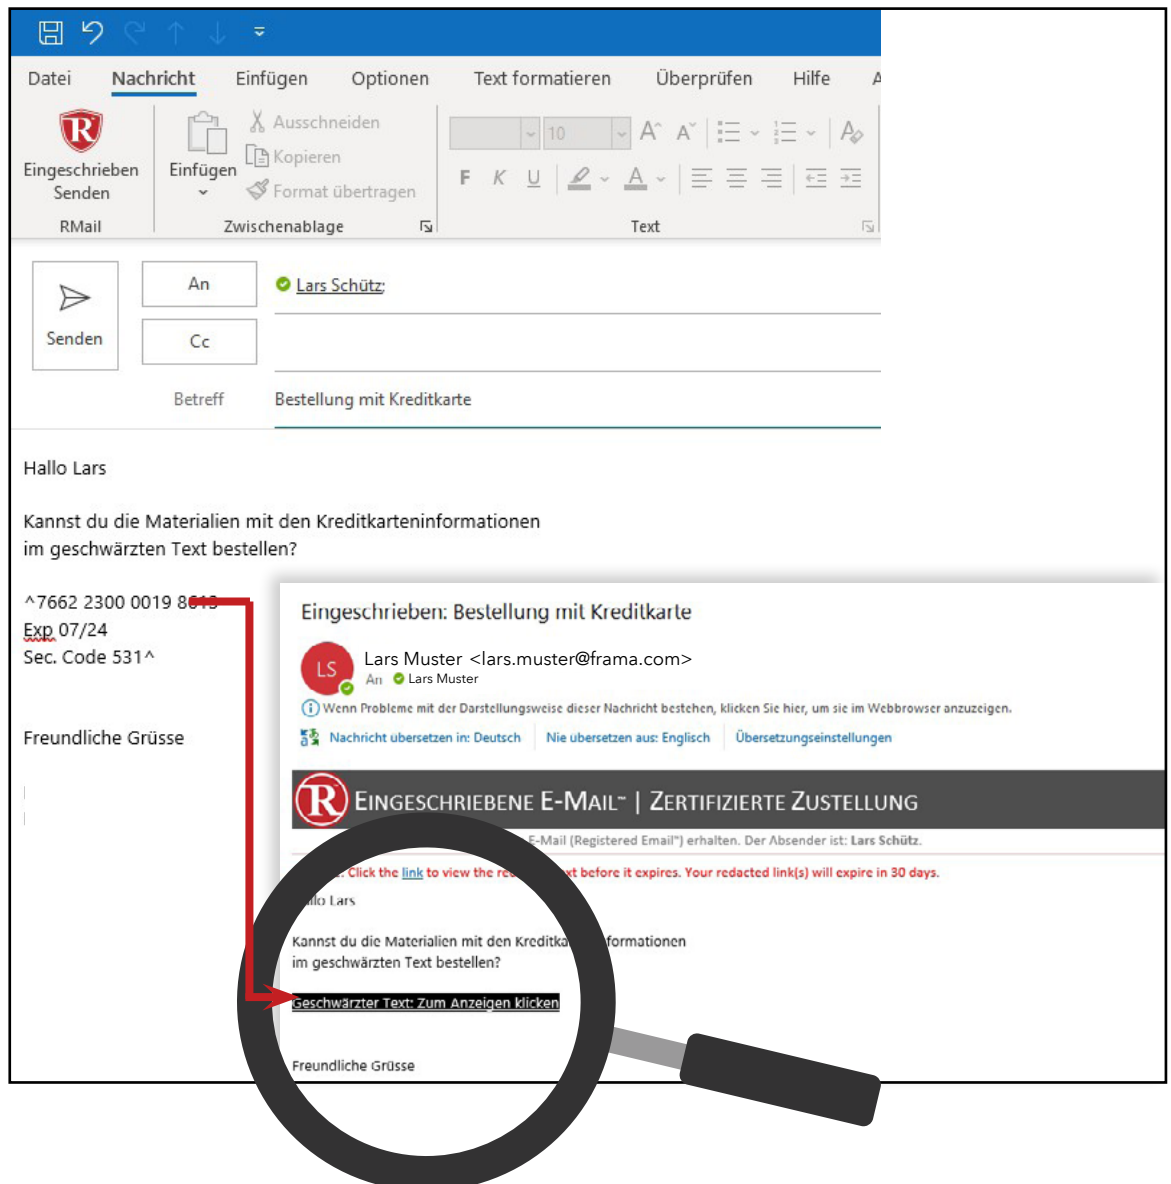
Datei Nachricht Einfügen Optionen Text formatieren Überprüfen Hilfe A

Eingeschrieben Senden
RMail

Einfügen
Ausschneiden
Kopieren
Format übertragen
Zwischenablage

10
F K U
Text

Senden
An
Cc
Lars Schütz;
Betreff
Bestellung mit Kreditkarte

Hallo Lars

Kannst du die Materialien mit den Kreditkarteninformationen im geschwärzten Text bestellen?

^7662 2300 0019 8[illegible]
Exp 07/24
Sec. Code 531^

Freundliche Grüsse

Eingeschrieben: Bestellung mit Kreditkarte

LS
Lars Muster <lars.muster@frama.com>
An Lars Muster

Wenn Probleme mit der Darstellungsweise dieser Nachricht bestehen, klicken Sie hier, um sie im Webbrowser anzuzeigen.

Nachricht übersetzen in: Deutsch | Nie übersetzen aus: Englisch | Übersetzungseinstellungen

EINGESCHRIEBENE E-MAIL™ | ZERTIFIZIERTE ZUSTELLUNG

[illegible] E-Mail (Registered Email™) erhalten. Der Absender ist: Lars Schütz.

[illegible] Click the link to view the re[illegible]xt before it expires. Your redacted link(s) will expire in 30 days.

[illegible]allo Lars

Kannst du die Materialien mit den Kreditka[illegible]formationen im geschwärzten Text bestellen?

Geschwärzter Text: Zum Anzeigen klicken

Freundliche Grüsse